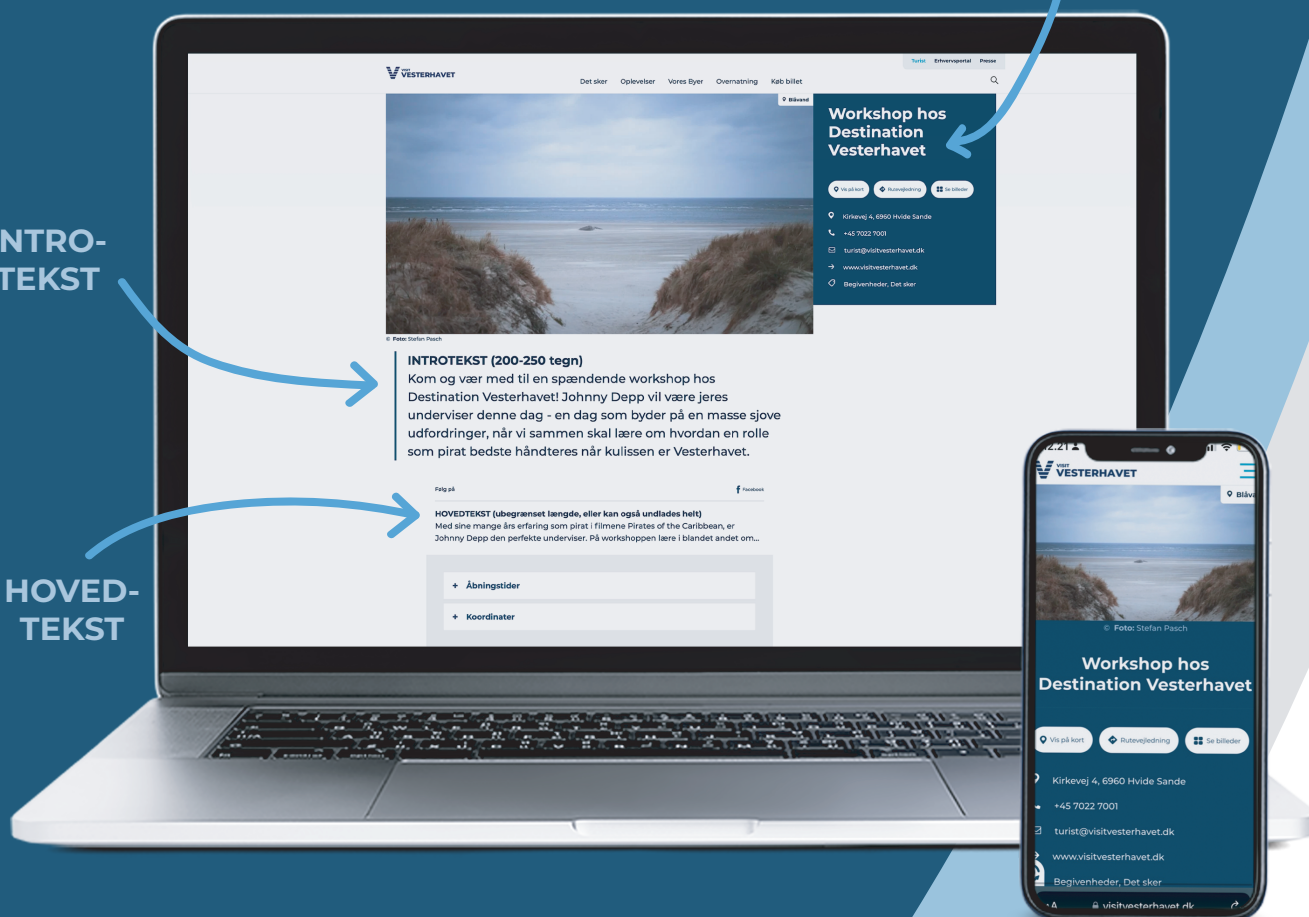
NTRO-
TEKST

HOVED-
TEKST

Turist Erhvervsportal Presse

VISIT VESTERHAVET

Det sker Oplevelser Vores Byer Overnatning Køb billet

Blåvand

Workshop hos Destination Vesterhavet

Vis på kort Rutevejledning Se billeder

Kirkevej 4, 6960 Hvide Sande
+45 7022 7001
turist@visitvesterhavet.dk
www.visitvesterhavet.dk
Begivenheder, Det sker

© Foto: Stefan Pasch

INTROTEKST (200-250 tegn)
Kom og vær med til en spændende workshop hos Destination Vesterhavet! Johnny Depp vil være jeres underviser denne dag - en dag som byder på en masse sjove udfordringer, når vi sammen skal lære om hvordan en rolle som pirat bedste håndteres når kulissen er Vesterhavet.

Følg på

Facebook

HOVEDTEKST (ubegrænset længde, eller kan også undlades helt)
Med sine mange års erfaring som pirat i filmene Pirates of the Caribbean, er Johnny Depp den perfekte underviser. På workshoppen lære i blandet andet om...

+ Åbningstider

+ Koordinater

2.21

VISIT VESTERHAVET

Blåv

© Foto: Stefan Pasch

Workshop hos Destination Vesterhavet

Vis på kort Rutevejledning Se billeder

Kirkevej 4, 6960 Hvide Sande
+45 7022 7001
turist@visitvesterhavet.dk
www.visitvesterhavet.dk
Begivenheder, Det sker

A visitvesterhavet.dk